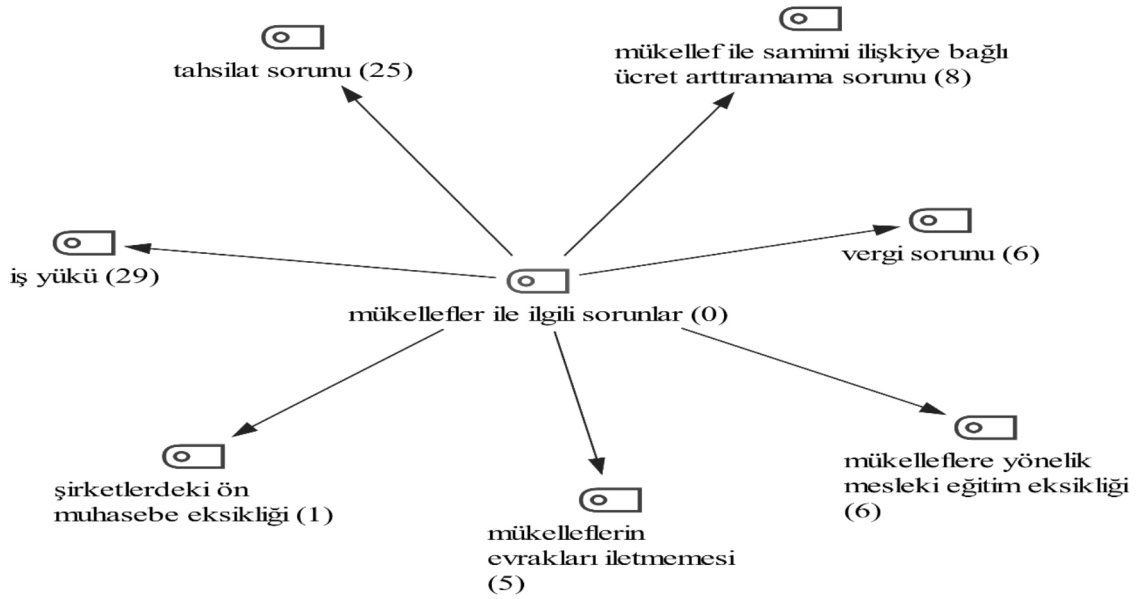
tahsilat sorunu (25)

mükellef ile samimi ilişkiye bağlı ücret arttıramama sorunu (8)

iş yükü (29)

vergi sorunu (6)

mükellefler ile ilgili sorunlar (0)

şirketlerdeki ön muhasebe eksikliği (1)

mükelleflerin evrakları iletmemesi (5)

mükelleflere yönelik mesleki eğitim eksikliği (6)